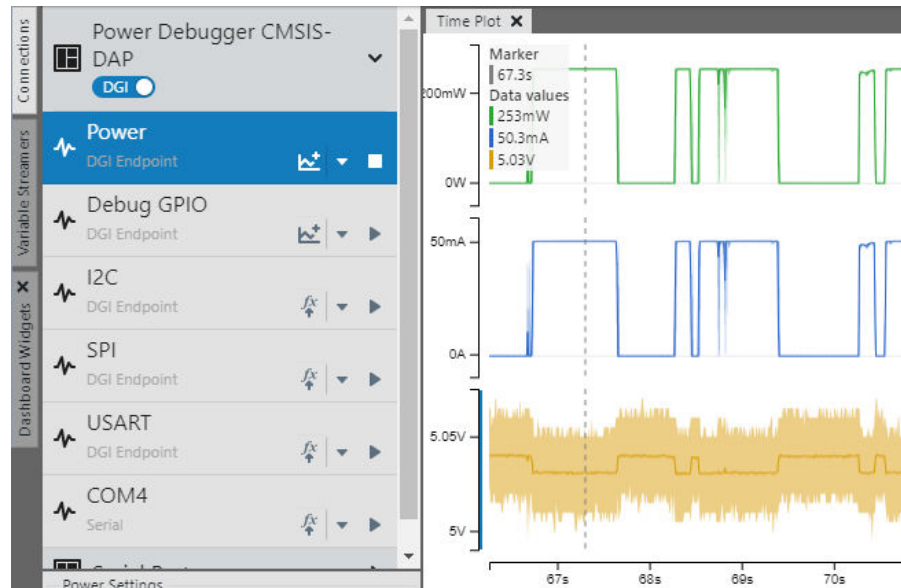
Connections
Variable Streamers
Dashboard Widgets

Power Debugger CMSIS-DAP
DGI

Power
DGI Endpoint

Debug GPIO
DGI Endpoint

I2C
DGI Endpoint

SPI
DGI Endpoint

USART
DGI Endpoint

COM4
Serial

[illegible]

Power Settings

Time Plot

Marker
67.3s
Data values
253mW
50.3mA
5.03V

200mW
0W
50mA
0A
5.05V
5V

67s
68s
69s
70s